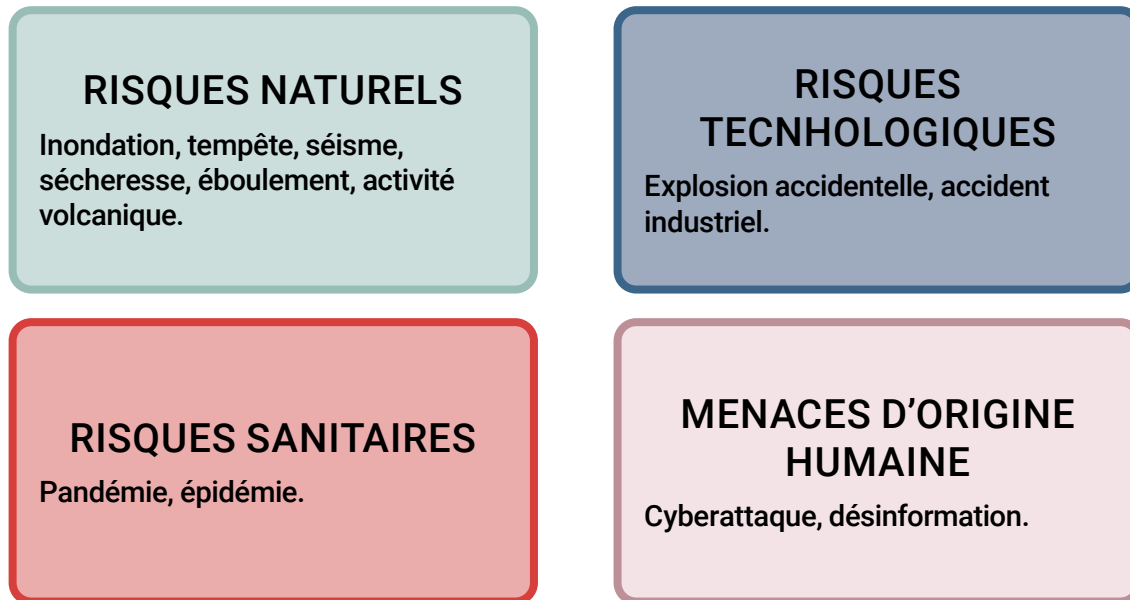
RISQUES NATURELS

Inondation, tempête, séisme, sécheresse, éboulement, activité volcanique.

RISQUES TECNHOLOGIQUES

Explosion accidentelle, accident industriel.

RISQUES SANITAIRES

Pandémie, épidémie.

MENACES D’ORIGINE HUMAINE

Cyberattaque, désinformation.